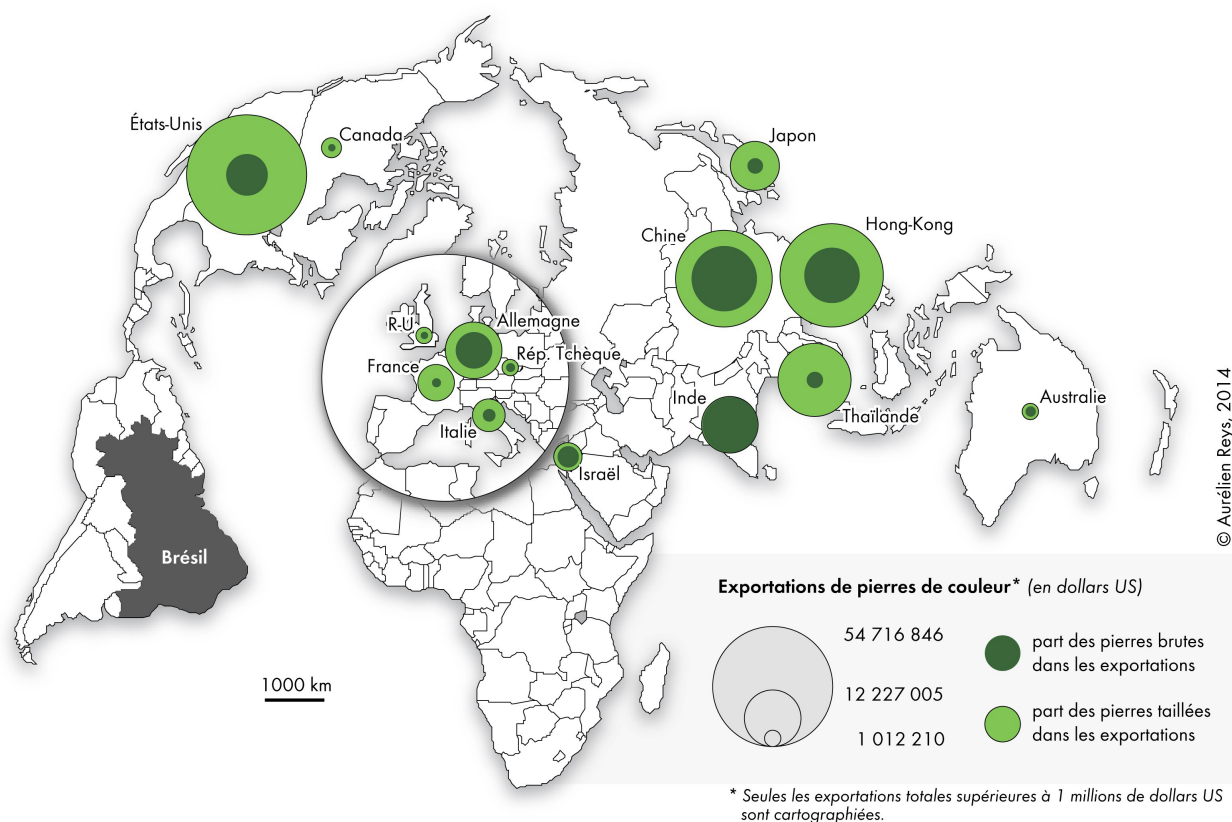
États-Unis
Canada
Japon
Chine
Hong-Kong
R-U
Allemagne
Rép. Tchèque
France
Italie
Inde
Thaïlande
Australie
Israël
Brésil

© Aurélien Reys, 2014

1000 km

Exportations de pierres de couleur* (en dollars US)

54 716 846
12 227 005
1 012 210

part des pierres brutes dans les exportations

part des pierres taillées dans les exportations

* Seules les exportations totales supérieures à 1 millions de dollars US sont cartographiées.